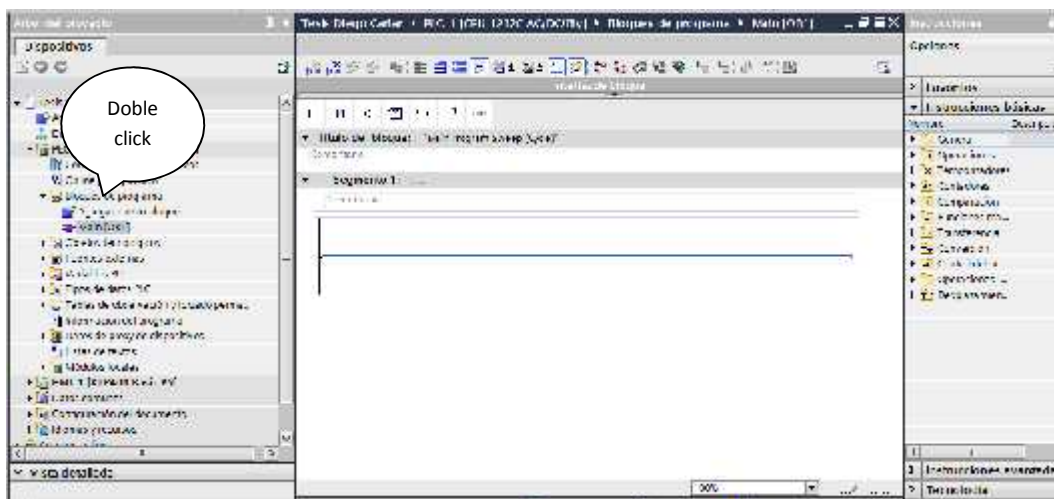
Árbol del proyecto
Dispositivos
Doble click
Bloques de programa
Main [OB1]
Tipos de datos PLC
Tablas de observación y forzado perma...
Módulos locales
Datos comunes
Configuración del documento
Idiomas y recursos
Vista detallada
Tesis Diego Carlier ▸ PLC_1 [CPU 1212C AC/DC/Rly] ▸ Bloques de programa ▸ Main [OB1]
Interfaz de bloque
Título del bloque: "Main Program Sweep (Cycle)"
Comentario
Segmento 1:
Comentario
90%
Instrucciones
Opciones
Favoritos
Instrucciones básicas
Nombre
Descripción
General
Operaciones lógicas con bits
Temporizadores
Contadores
Comparación
Funciones matemáticas
Transferencia
Conversión
Control del programa
Operaciones lógicas con palabras
Desplazamiento y rotación
Instrucciones avanzadas
Tecnología